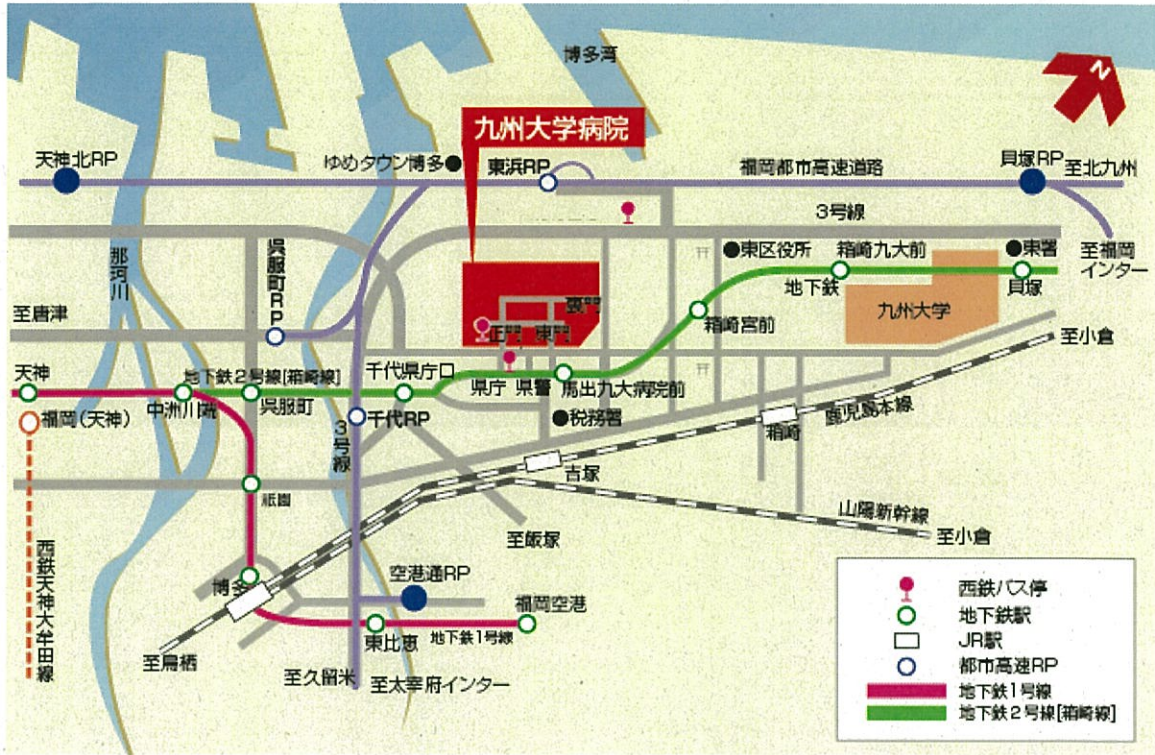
博多湾

N

九州大学病院

天神北RP

ゆめタウン博多

東浜RP

福岡都市高速道路

貝塚RP

至北九州

3号線

呉服町RP

那珂川

東区役所

箱崎九大前

東署

至福岡インター

地下鉄

貝塚

九州大学

至唐津

北門

正門

東門

箱崎宮前

至小倉

天神

地下鉄2号線[箱崎線]

千代県庁口

県庁

県警

馬出九大病院前

福岡（天神）

中洲川端

呉服町

千代RP

税務署

箱崎

鹿児島本線

3号線

吉塚

祇園

山陽新幹線

至小倉

至飯塚

西鉄天神大牟田線

博多

空港通RP

福岡空港

東比恵

地下鉄1号線

至鳥栖

至久留米

至太宰府インター

西鉄バス停

地下鉄駅

JR駅

都市高速RP

地下鉄1号線

地下鉄2号線[箱崎線]